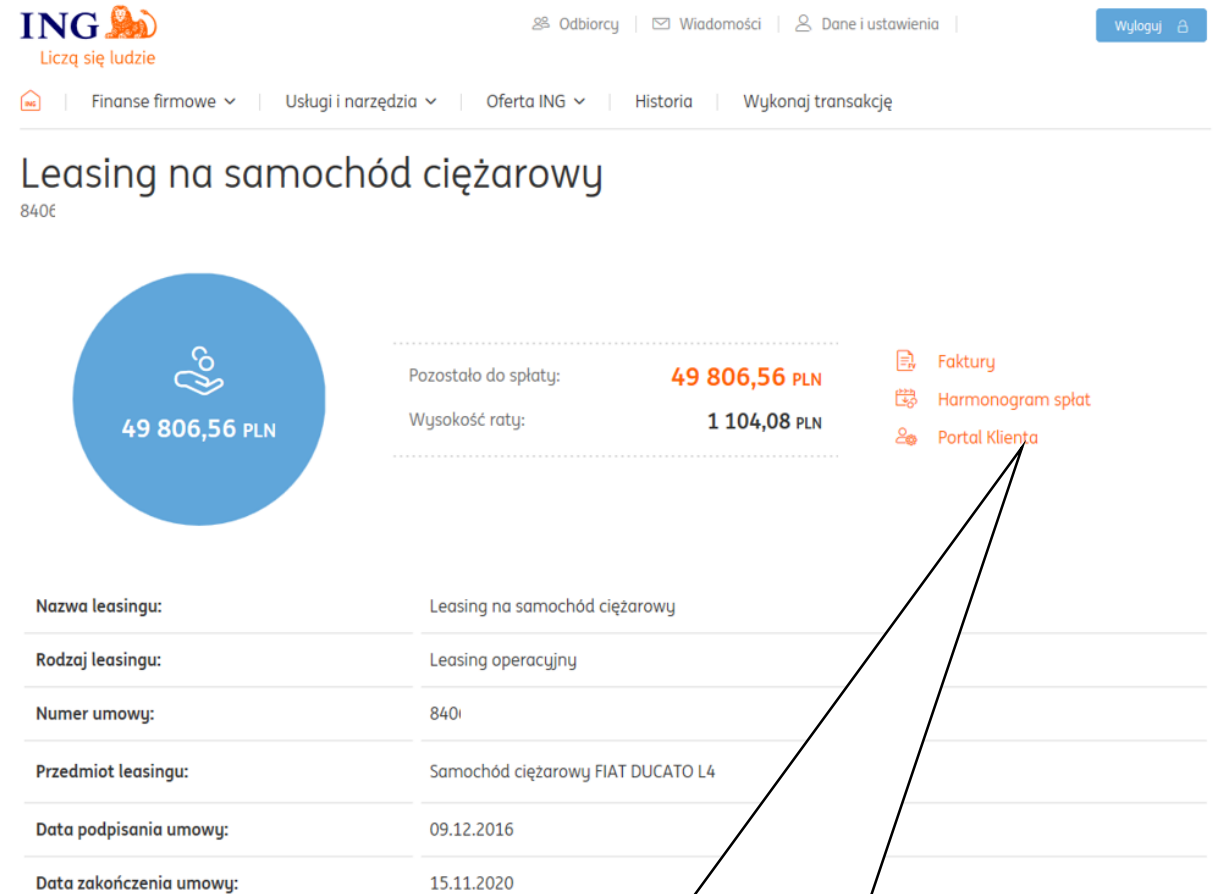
ING
Liczą się ludzie

Odbiorcy | Wiadomości | Dane i ustawienia | Wyloguj

ING | Finanse firmowe | Usługi i narzędzia | Oferta ING | Historia | Wykonaj transakcję

Leasing na samochód ciężarowy
840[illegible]

49 806,56 PLN

Pozostało do spłaty: 49 806,56 PLN
Wysokość raty: 1 104,08 PLN

Faktury
Harmonogram spłat
Portal Klienta

| | |
|---|---|
| Nazwa leasingu: | Leasing na samochód ciężarowy |
| Rodzaj leasingu: | Leasing operacyjny |
| Numer umowy: | 840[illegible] |
| Przedmiot leasingu: | Samochód ciężarowy FIAT DUCATO L4 |
| Data podpisania umowy: | 09.12.2016 |
| Data zakończenia umowy: | 15.11.2020 |